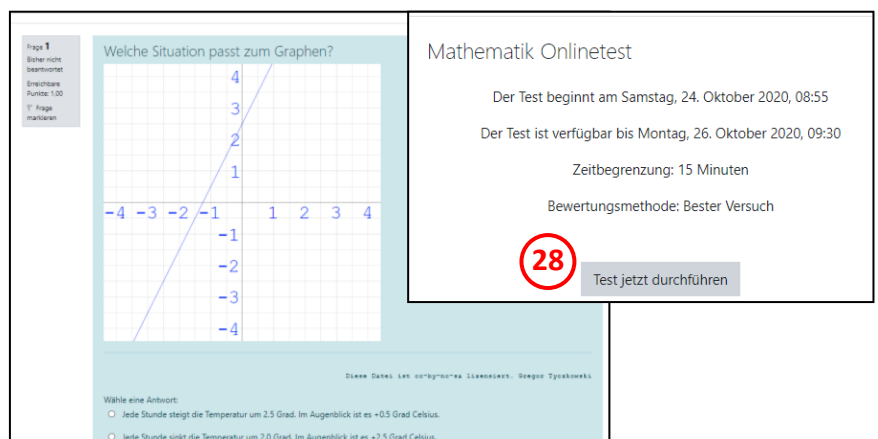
Frage 1
Bisher nicht beantwortet
Erreichbare Punkte: 1,00
Frage markieren

Welche Situation passt zum Graphen?

4
3
2
1
-4 -3 -2 -1 1 2 3 4
-1
-2
-3
-4

Diese Datei ist cc-by-nc-sa lizenziert. Gregor Tyczkowski

Wähle eine Antwort:
Jede Stunde steigt die Temperatur um 2.5 Grad. Im Augenblick ist es +0.5 Grad Celsius.
Jede Stunde sinkt die Temperatur um 2.0 Grad. Im Augenblick ist es +2.5 Grad Celsius.

Mathematik Onlinetest

Der Test beginnt am Samstag, 24. Oktober 2020, 08:55

Der Test ist verfügbar bis Montag, 26. Oktober 2020, 09:30

Zeitbegrenzung: 15 Minuten

Bewertungsmethode: Bester Versuch

28

Test jetzt durchführen